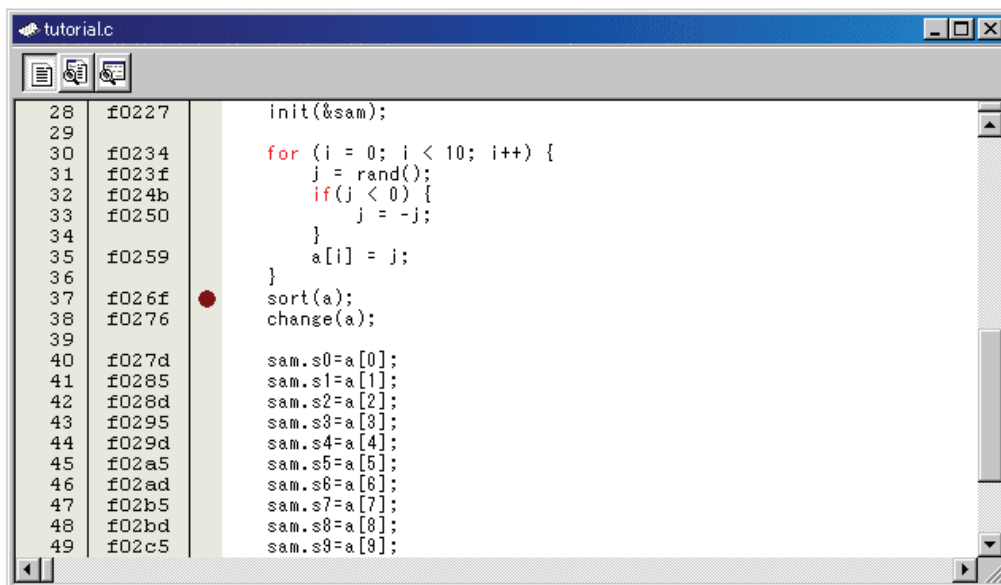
tutorial.c

| | | |
|---|---|---|
| 28 | f0227 | init(&sam); |
| 29 | | |
| 30 | f0234 | for (i = 0; i < 10; i++) { |
| 31 | f023f | j = rand(); |
| 32 | f024b | if(j < 0) { |
| 33 | f0250 | j = -j; |
| 34 | | } |
| 35 | f0259 | a[i] = j; |
| 36 | | } |
| 37 | f026f | sort(a); |
| 38 | f0276 | change(a); |
| 39 | | |
| 40 | f027d | sam.s0=a[0]; |
| 41 | f0285 | sam.s1=a[1]; |
| 42 | f028d | sam.s2=a[2]; |
| 43 | f0295 | sam.s3=a[3]; |
| 44 | f029d | sam.s4=a[4]; |
| 45 | f02a5 | sam.s5=a[5]; |
| 46 | f02ad | sam.s6=a[6]; |
| 47 | f02b5 | sam.s7=a[7]; |
| 48 | f02bd | sam.s8=a[8]; |
| 49 | f02c5 | sam.s9=a[9]; |